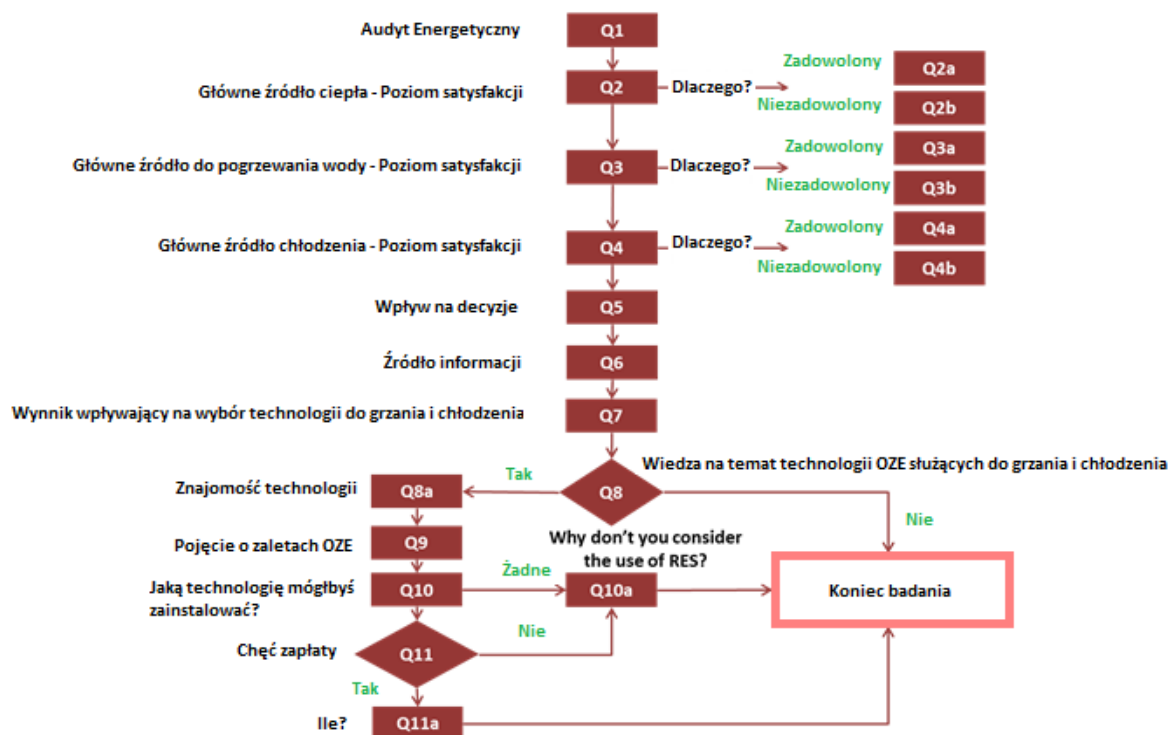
Audyt Energetyczny
Q1

Główne źródło ciepła - Poziom satysfakcji
Q2
Dlaczego?
Zadowolony
Q2a
Niezadowolony
Q2b

Główne źródło do pogrzewania wody - Poziom satysfakcji
Q3
Dlaczego?
Zadowolony
Q3a
Niezadowolony
Q3b

Główne źródło chłodzenia - Poziom satysfakcji
Q4
Dlaczego?
Zadowolony
Q4a
Niezadowolony
Q4b

Wpływ na decyzje
Q5

Źródło informacji
Q6

Wynnik wpływający na wybór technologii do grzania i chłodzenia
Q7

Wiedza na temat technologii OZE służących do grzania i chłodzenia
Q8
Tak
Nie

Znajomość technologii
Q8a

Pojęcie o zaletach OZE
Q9

Why don't you consider the use of RES?

Jaką technologię mógłbyś zainstalować?
Q10
Żadne
Q10a

Koniec badania

Chęć zapłaty
Q11
Nie
Tak

Ile?
Q11a